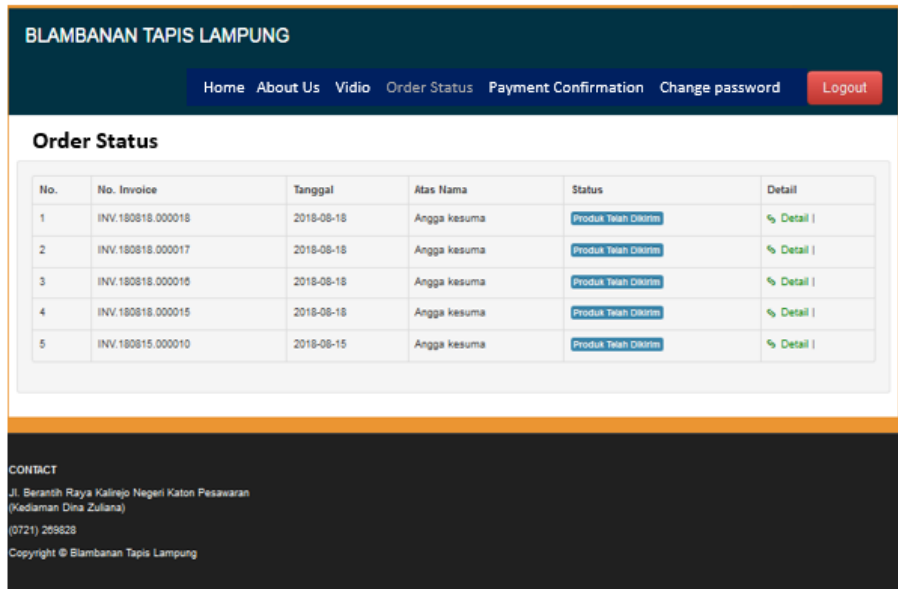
BLAMBANAN TAPIS LAMPUNG

Home About Us Vidio Order Status Payment Confirmation Change password Logout

Order Status

| No. | No. Invoice | Tanggal | Atas Nama | Status | Detail |
|---|---|---|---|---|---|
| 1 | INV.180818.000018 | 2018-08-18 | Angga kesuma | Produk Telah Dikirim | Detail \| |
| 2 | INV.180818.000017 | 2018-08-18 | Angga kesuma | Produk Telah Dikirim | Detail \| |
| 3 | INV.180818.000016 | 2018-08-18 | Angga kesuma | Produk Telah Dikirim | Detail \| |
| 4 | INV.180818.000015 | 2018-08-18 | Angga kesuma | Produk Telah Dikirim | Detail \| |
| 5 | INV.180815.000010 | 2018-08-15 | Angga kesuma | Produk Telah Dikirim | Detail \| |

CONTACT

Jl. Berantih Raya Kalirejo Negeri Katon Pesawaran (Kediaman Dina Zuliana)

(0721) 269828

Copyright © Blambanan Tapis Lampung